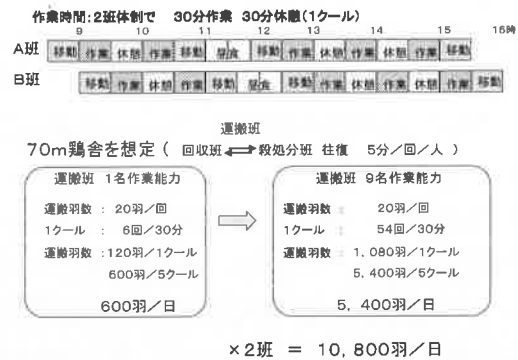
作業時間:2班体制で　30分作業　30分休憩(1クール)

9　10　11　12　13　14　15　15時

A班

| 移動 | 作業 | 休憩 | 作業 | 移動 | 昼食 | 移動 | 作業 | 休憩 | 作業 | 休憩 | 作業 | 移動 |

B班

| 移動 | 作業 | 休憩 | 作業 | 移動 | 昼食 | 移動 | 作業 | 休憩 | 作業 | 休憩 | 作業 | 移動 |

運搬班

70m鶏舎を想定（ 回収班 ⟷ 殺処分班 往復　5分／回／人 ）

運搬班　1名作業能力

運搬羽数　：　20羽／回

1クール　：　6回／30分

運搬羽数　：120羽／1クール

600羽／5クール

600羽／日

運搬班　9名作業能力

運搬羽数　：　20羽／回

1クール　：　54回／30分

運搬羽数　：　1，080羽／1クール

5，400羽／5クール

5，400羽／日

×2班　＝　10，800羽／日